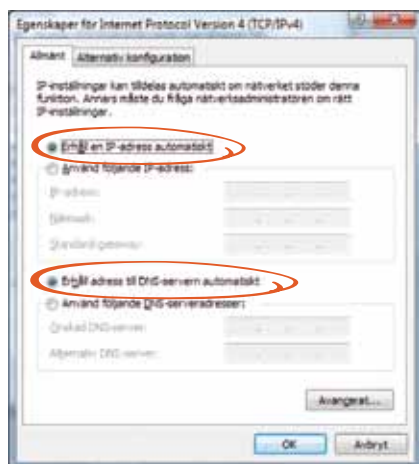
Egenskaper för Internet Protocol Version 4 (TCP/IPv4)

Allmänt | Alternativ konfiguration

IP-inställningar kan tilldelas automatiskt om nätverket stöder denna funktion. Annars måste du fråga nätverksadministratören om rätt IP-inställningar.

Erhåll en IP-adress automatiskt

Använd följande IP-adress:

IP-adress:

Nätmask:

Standard-gateway:

Erhåll adress till DNS-servern automatiskt

Använd följande DNS-serveradresser:

Önskad DNS-server:

Alternativ DNS-server:

Avancerat...

OK

Avbryt